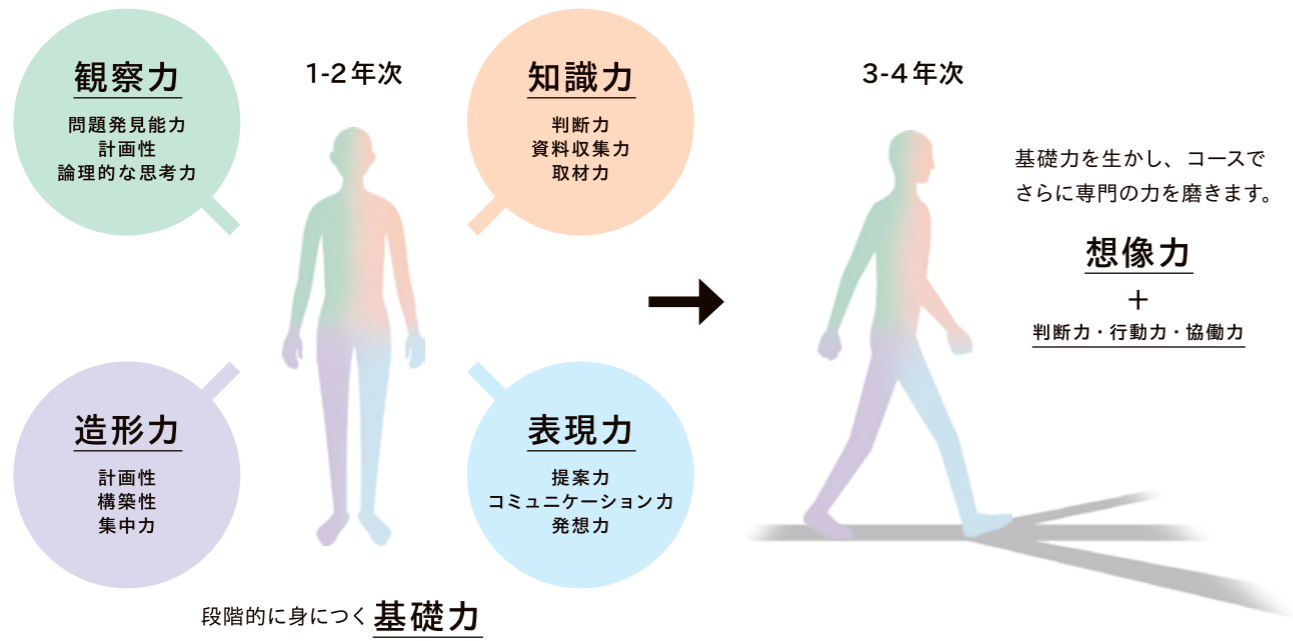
観察力

問題発見能力
計画性
論理的な思考力

1-2年次

知識力

判断力
資料収集力
取材力

造形力

計画性
構築性
集中力

表現力

提案力
コミュニケーション力
発想力

段階的に身につく基礎力

3-4年次

基礎力を生かし、コースでさらに専門の力を磨きます。

想像力
+
判断力・行動力・協働力